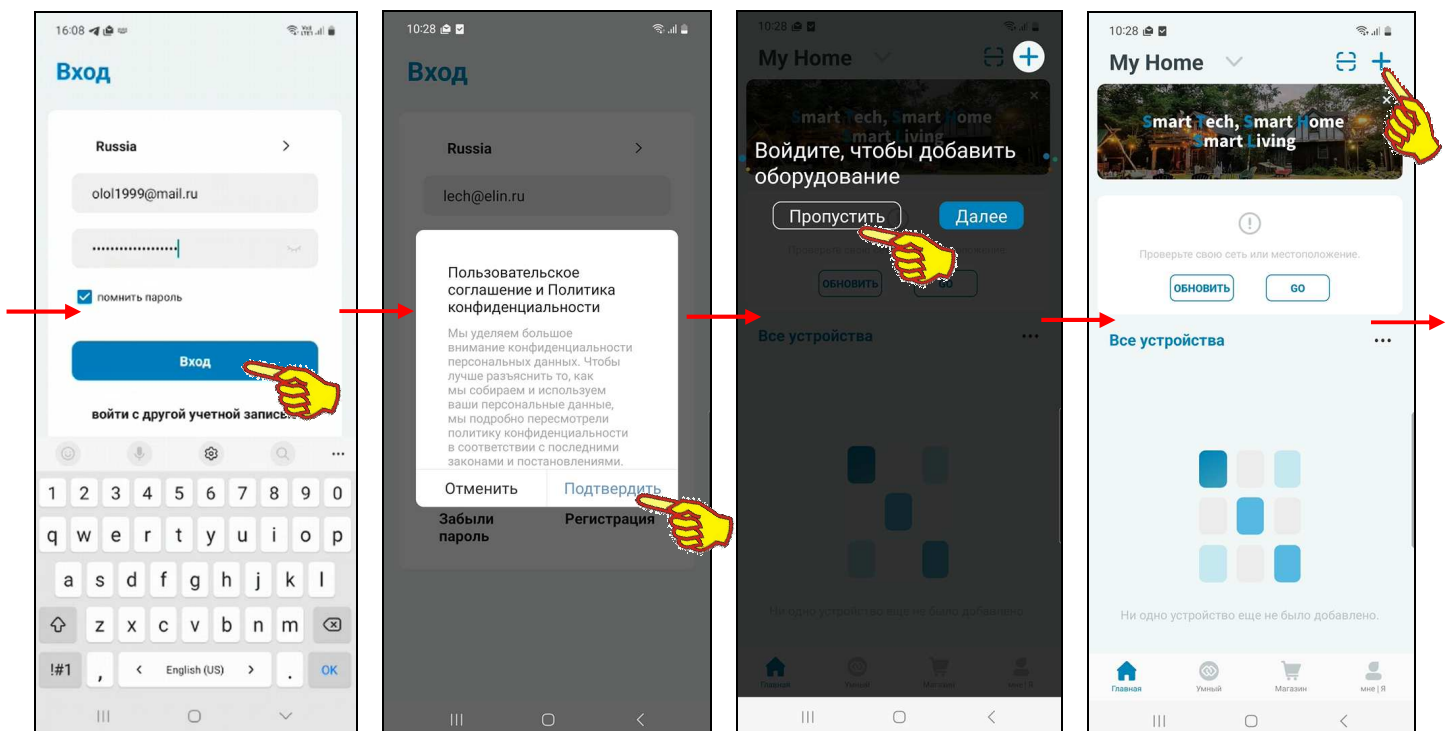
16:08

Вход

Russia

olol1999@mail.ru

••••••••••••••••••

помнить пароль

Вход

войти с другой учетной запись

1 2 3 4 5 6 7 8 9 0
q w e r t y u i o p
a s d f g h j k l
z x c v b n m
!#1 , < English (US) > . OK

10:28

Вход

Russia

lech@elin.ru

Пользовательское соглашение и Политика конфиденциальности

Мы уделяем большое внимание конфиденциальности персональных данных. Чтобы лучше разъяснить то, как мы собираем и используем ваши персональные данные, мы подробно пересмотрели политику конфиденциальности в соответствии с последними законами и постановлениями.

Отменить
Подтвердить

Забыли пароль
Регистрация

10:28

My Home

Smart Tech, Smart Home Smart Living

Войдите, чтобы добавить оборудование

Пропустить
Далее

ОБНОВИТЬ
GO

Все устройства

Ни одно устройство еще не было добавлено

Главная
Умный
Магазин
мне | Я

10:28

My Home

Smart Tech, Smart Home Smart Living

Проверьте свою сеть или местоположение.

ОБНОВИТЬ
GO

Все устройства

Ни одно устройство еще не было добавлено.

Главная
Умный
Магазин
мне | Я